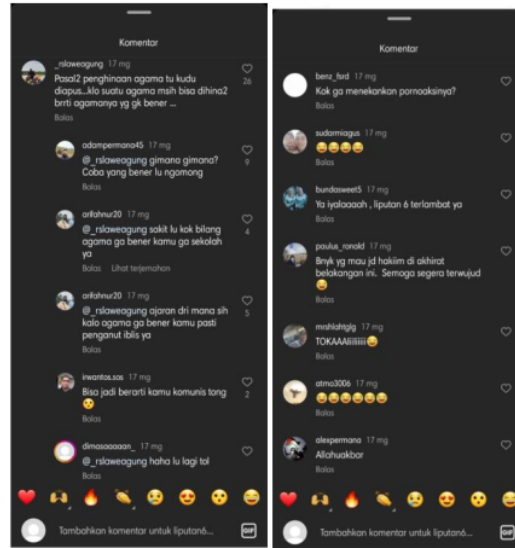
Komentar

_rslaweagung 17 mg
Pasal2 penghinaan agama tu kudu diapus...klo suatu agama msih bisa dihina2 brrti agamanya yg gk bener ...
Balas
26

adampermana45 17 mg
@_rslaweagung gimana gimana? Coba yang bener lu ngomong
Balas
9

arifahnur20 17 mg
@_rslaweagung sakit lu kok bilang agama ga bener kamu ga sekolah ya
Balas Lihat terjemahan
4

arifahnur20 17 mg
@_rslaweagung ajaran dri mana sih kalo agama ga bener kamu pasti penganut iblis ya
Balas
5

irwantos.sos 17 mg
Bisa jadi berarti kamu komunis tong 😴
Balas
2

dimasaaaaan_ 17 mg
@_rslaweagung haha lu lagi tol

Tambahkan komentar untuk liputan6...
GIF

Komentar

benz_fsrd 17 mg
Kok ga menekankan pornoaksinya?
Balas

sudarmiagus 17 mg
😂😂😂
Balas

bundasweet5 17 mg
Ya iyalaaaah , liputan 6 terlambat ya
Balas

paulus_ronald 17 mg
Bnyk yg mau jd hakiim di akhirat belakangan ini. Semoga segera terwujud 😂
Balas

mrshlahtglg 17 mg
TOKAAAIiiiiiii😂
Balas

atmo3006 17 mg
😂😂😂😂😂
Balas

alexpermana 17 mg
Allahuakbar
Balas

Tambahkan komentar untuk liputan6...
GIF